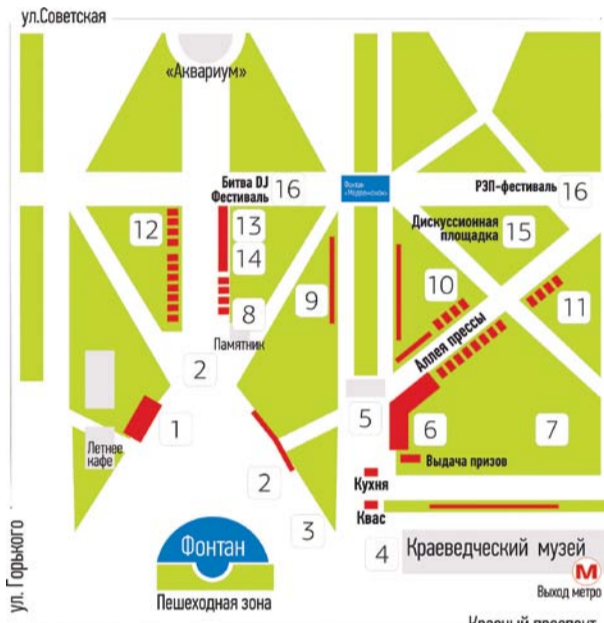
ул.Советская

«Аквариум»

Битва DJ
Фестиваль 16

Фонтан «Медвежонок»

РЭП-фестиваль 16

12

13

14

Дискуссионная площадка 15

10

11

9

8

Памятник

Аллея прессы

2

1

Летнее кафе

5

6

7

Выдача призов

2

Кухня

Квас

3

4

Краеведческий музей

Фонтан

Пешеходная зона

М
Выход метро

ул. Горького

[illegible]